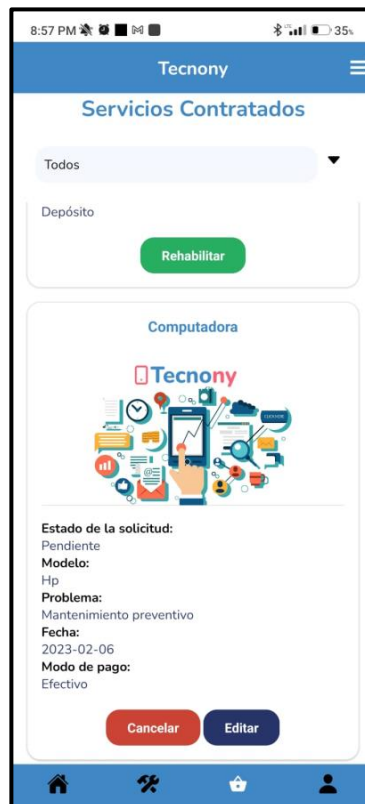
8:57 PM
35%

Tecnony

Servicios Contratados

Todos

Depósito

Rehabilitar

Computadora

Tecnony

Estado de la solicitud:
Pendiente
Modelo:
Hp
Problema:
Mantenimiento preventivo
Fecha:
2023-02-06
Modo de pago:
Efectivo

Cancelar
Editar